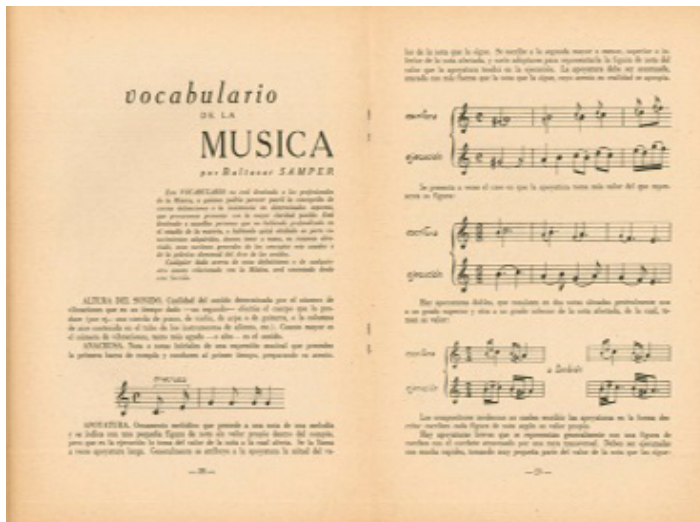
vocabulario
DE LA
MUSICA
por Baltasar SAMPER

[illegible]

ALTURA DEL SONIDO. Cualidad del sonido determinada por el número de vibraciones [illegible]

ANACRUSA. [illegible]

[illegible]

APOYATURA. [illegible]

— 20 —

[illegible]

escritura
ejecución

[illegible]

escritura
ejecución

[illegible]

escritura
ejecución

o también

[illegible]

— 21 —